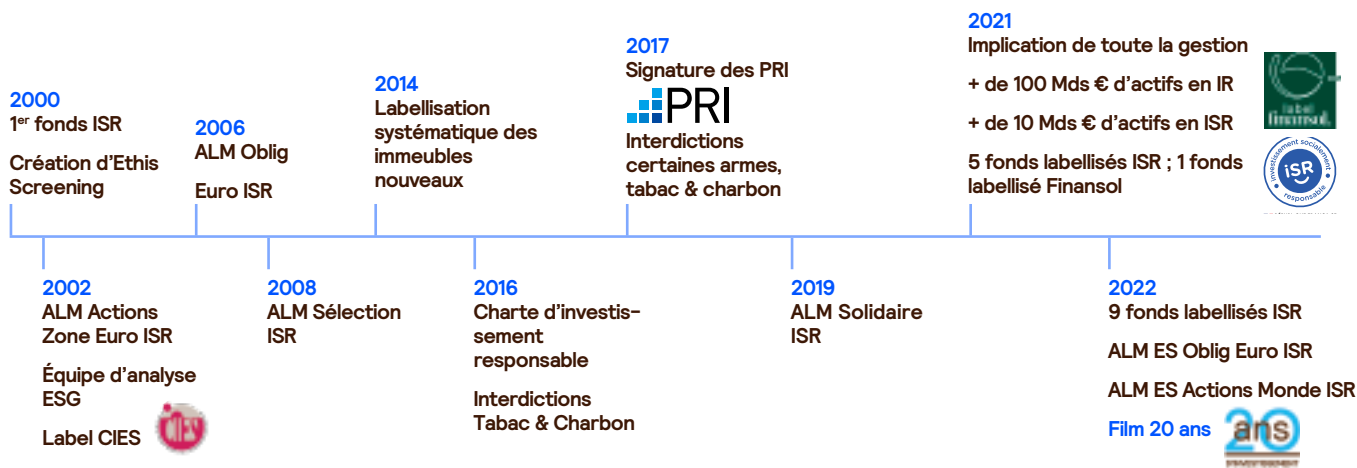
2000
1er fonds ISR

Création d'Ethis Screening

2006
ALM Oblig

Euro ISR

2014
Labellisation systématique des immeubles nouveaux

2017
Signature des PRI

PRI

Interdictions certaines armes, tabac & charbon

2021
Implication de toute la gestion

+ de 100 Mds € d'actifs en IR

+ de 10 Mds € d'actifs en ISR

5 fonds labellisés ISR ; 1 fonds labellisé Finansol

label finansol

investissement socialement responsable
ISR

2002
ALM Actions Zone Euro ISR

Équipe d'analyse ESG

Label CIES

CIES

2008
ALM Sélection ISR

2016
Charte d'investissement responsable

Interdictions Tabac & Charbon

2019
ALM Solidaire ISR

2022
9 fonds labellisés ISR

ALM ES Oblig Euro ISR

ALM ES Actions Monde ISR

Film 20 ans

20 ans